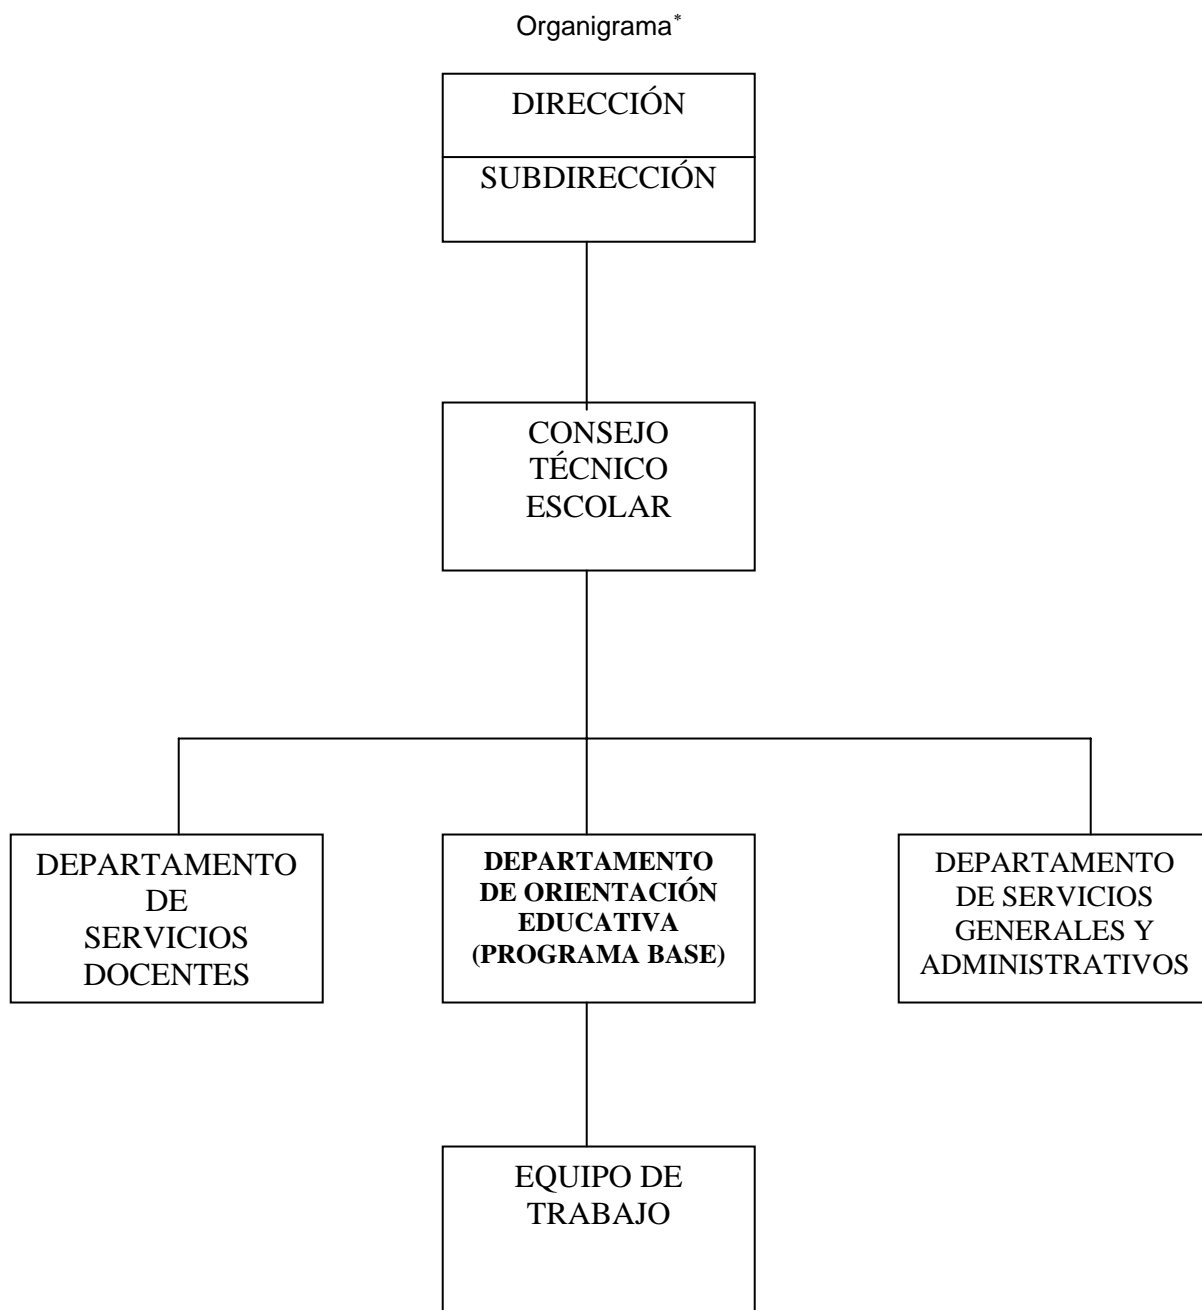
Organigrama*

DIRECCIÓN

SUBDIRECCIÓN

CONSEJO TÉCNICO ESCOLAR

DEPARTAMENTO DE SERVICIOS DOCENTES

DEPARTAMENTO DE ORIENTACIÓN EDUCATIVA (PROGRAMA BASE)

DEPARTAMENTO DE SERVICIOS GENERALES Y ADMINISTRATIVOS

EQUIPO DE TRABAJO